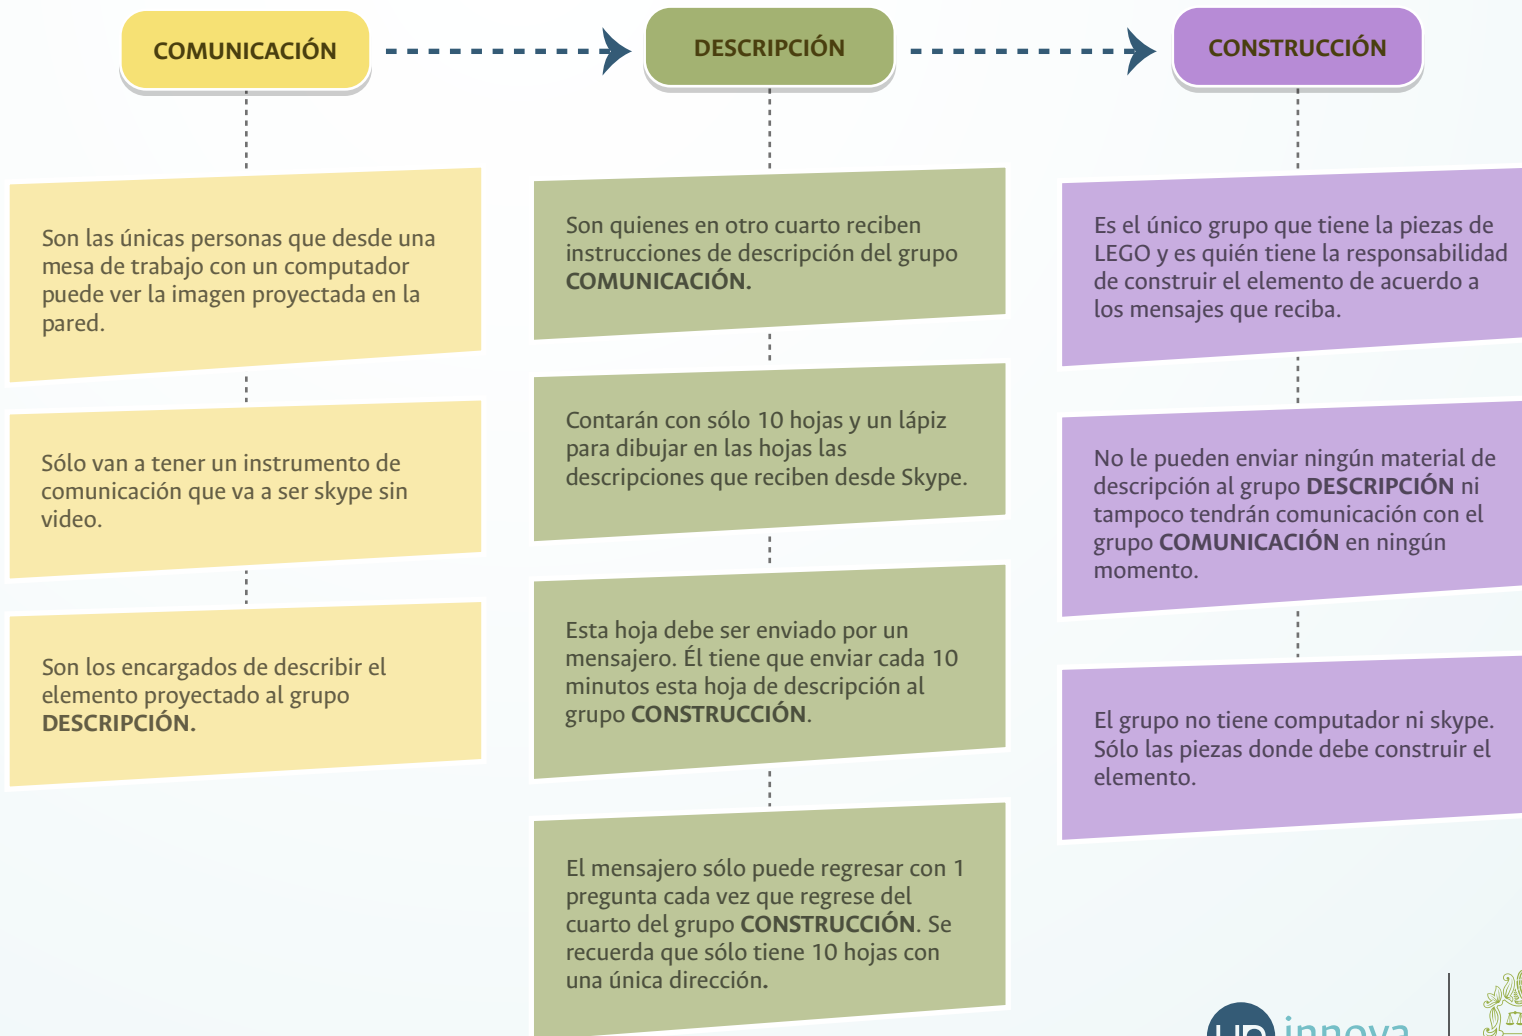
COMUNICACIÓN

DESCRIPCIÓN

CONSTRUCCIÓN

Son las únicas personas que desde una mesa de trabajo con un computador puede ver la imagen proyectada en la pared.

Sólo van a tener un instrumento de comunicación que va a ser skype sin video.

Son los encargados de describir el elemento proyectado al grupo DESCRIPCIÓN.

Son quienes en otro cuarto reciben instrucciones de descripción del grupo COMUNICACIÓN.

Contarán con sólo 10 hojas y un lápiz para dibujar en las hojas las descripciones que reciben desde Skype.

Esta hoja debe ser enviado por un mensajero. Él tiene que enviar cada 10 minutos esta hoja de descripción al grupo CONSTRUCCIÓN.

El mensajero sólo puede regresar con 1 pregunta cada vez que regrese del cuarto del grupo CONSTRUCCIÓN. Se recuerda que sólo tiene 10 hojas con una única dirección.

Es el único grupo que tiene la piezas de LEGO y es quién tiene la responsabilidad de construir el elemento de acuerdo a los mensajes que reciba.

No le pueden enviar ningún material de descripción al grupo DESCRIPCIÓN ni tampoco tendrán comunicación con el grupo COMUNICACIÓN en ningún momento.

El grupo no tiene computador ni skype. Sólo las piezas donde debe construir el elemento.

UD innova